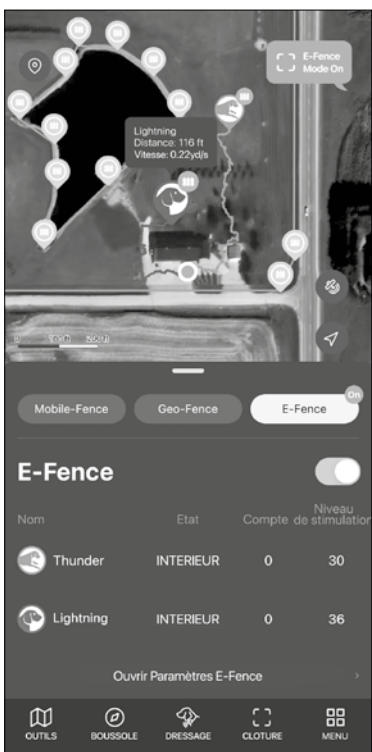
E-Fence
Mode On

Lightning
Distance: 116 ft
Vitesse: 0.22yd/s

0 50 ft 150 ft

Mobile-Fence

Geo-Fence

E-Fence

On

E-Fence

| Nom | Etat | Compte | Niveau de stimulation |
|---|---|---|---|
| Thunder | INTERIEUR | 0 | 30 |
| Lightning | INTERIEUR | 0 | 36 |

Ouvrir Paramètres E-Fence

OUTILS
BOUSSOLE
DRESSAGE
CLOTURE
MENU